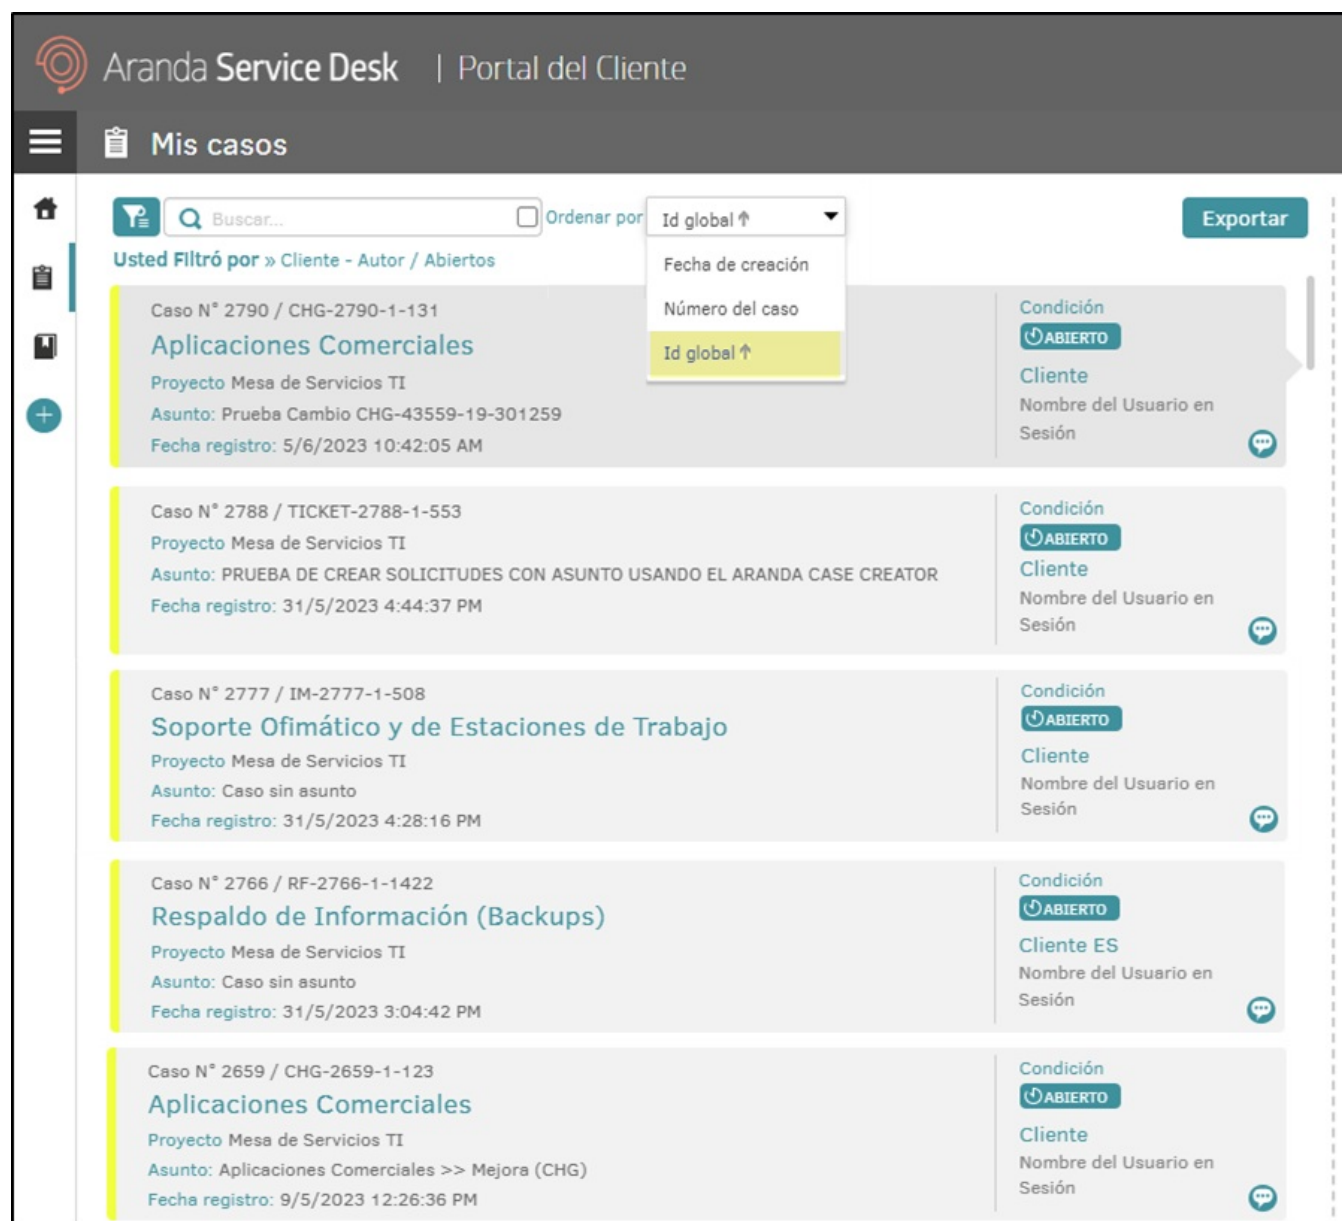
Aranda Service Desk | Portal del Cliente

Mis casos

Buscar...

Ordenar por Id global ↑

Fecha de creación
Número del caso
Id global ↑

Exportar

Usted Filtró por » Cliente - Autor / Abiertos

Caso N° 2790 / CHG-2790-1-131
Aplicaciones Comerciales
Proyecto Mesa de Servicios TI
Asunto: Prueba Cambio CHG-43559-19-301259
Fecha registro: 5/6/2023 10:42:05 AM

Condición
ABIERTO
Cliente
Nombre del Usuario en Sesión

Caso N° 2788 / TICKET-2788-1-553
Proyecto Mesa de Servicios TI
Asunto: PRUEBA DE CREAR SOLICITUDES CON ASUNTO USANDO EL ARANDA CASE CREATOR
Fecha registro: 31/5/2023 4:44:37 PM

Condición
ABIERTO
Cliente
Nombre del Usuario en Sesión

Caso N° 2777 / IM-2777-1-508
Soporte Ofimático y de Estaciones de Trabajo
Proyecto Mesa de Servicios TI
Asunto: Caso sin asunto
Fecha registro: 31/5/2023 4:28:16 PM

Condición
ABIERTO
Cliente
Nombre del Usuario en Sesión

Caso N° 2766 / RF-2766-1-1422
Respaldo de Información (Backups)
Proyecto Mesa de Servicios TI
Asunto: Caso sin asunto
Fecha registro: 31/5/2023 3:04:42 PM

Condición
ABIERTO
Cliente ES
Nombre del Usuario en Sesión

Caso N° 2659 / CHG-2659-1-123
Aplicaciones Comerciales
Proyecto Mesa de Servicios TI
Asunto: Aplicaciones Comerciales >> Mejora (CHG)
Fecha registro: 9/5/2023 12:26:36 PM

Condición
ABIERTO
Cliente
Nombre del Usuario en Sesión